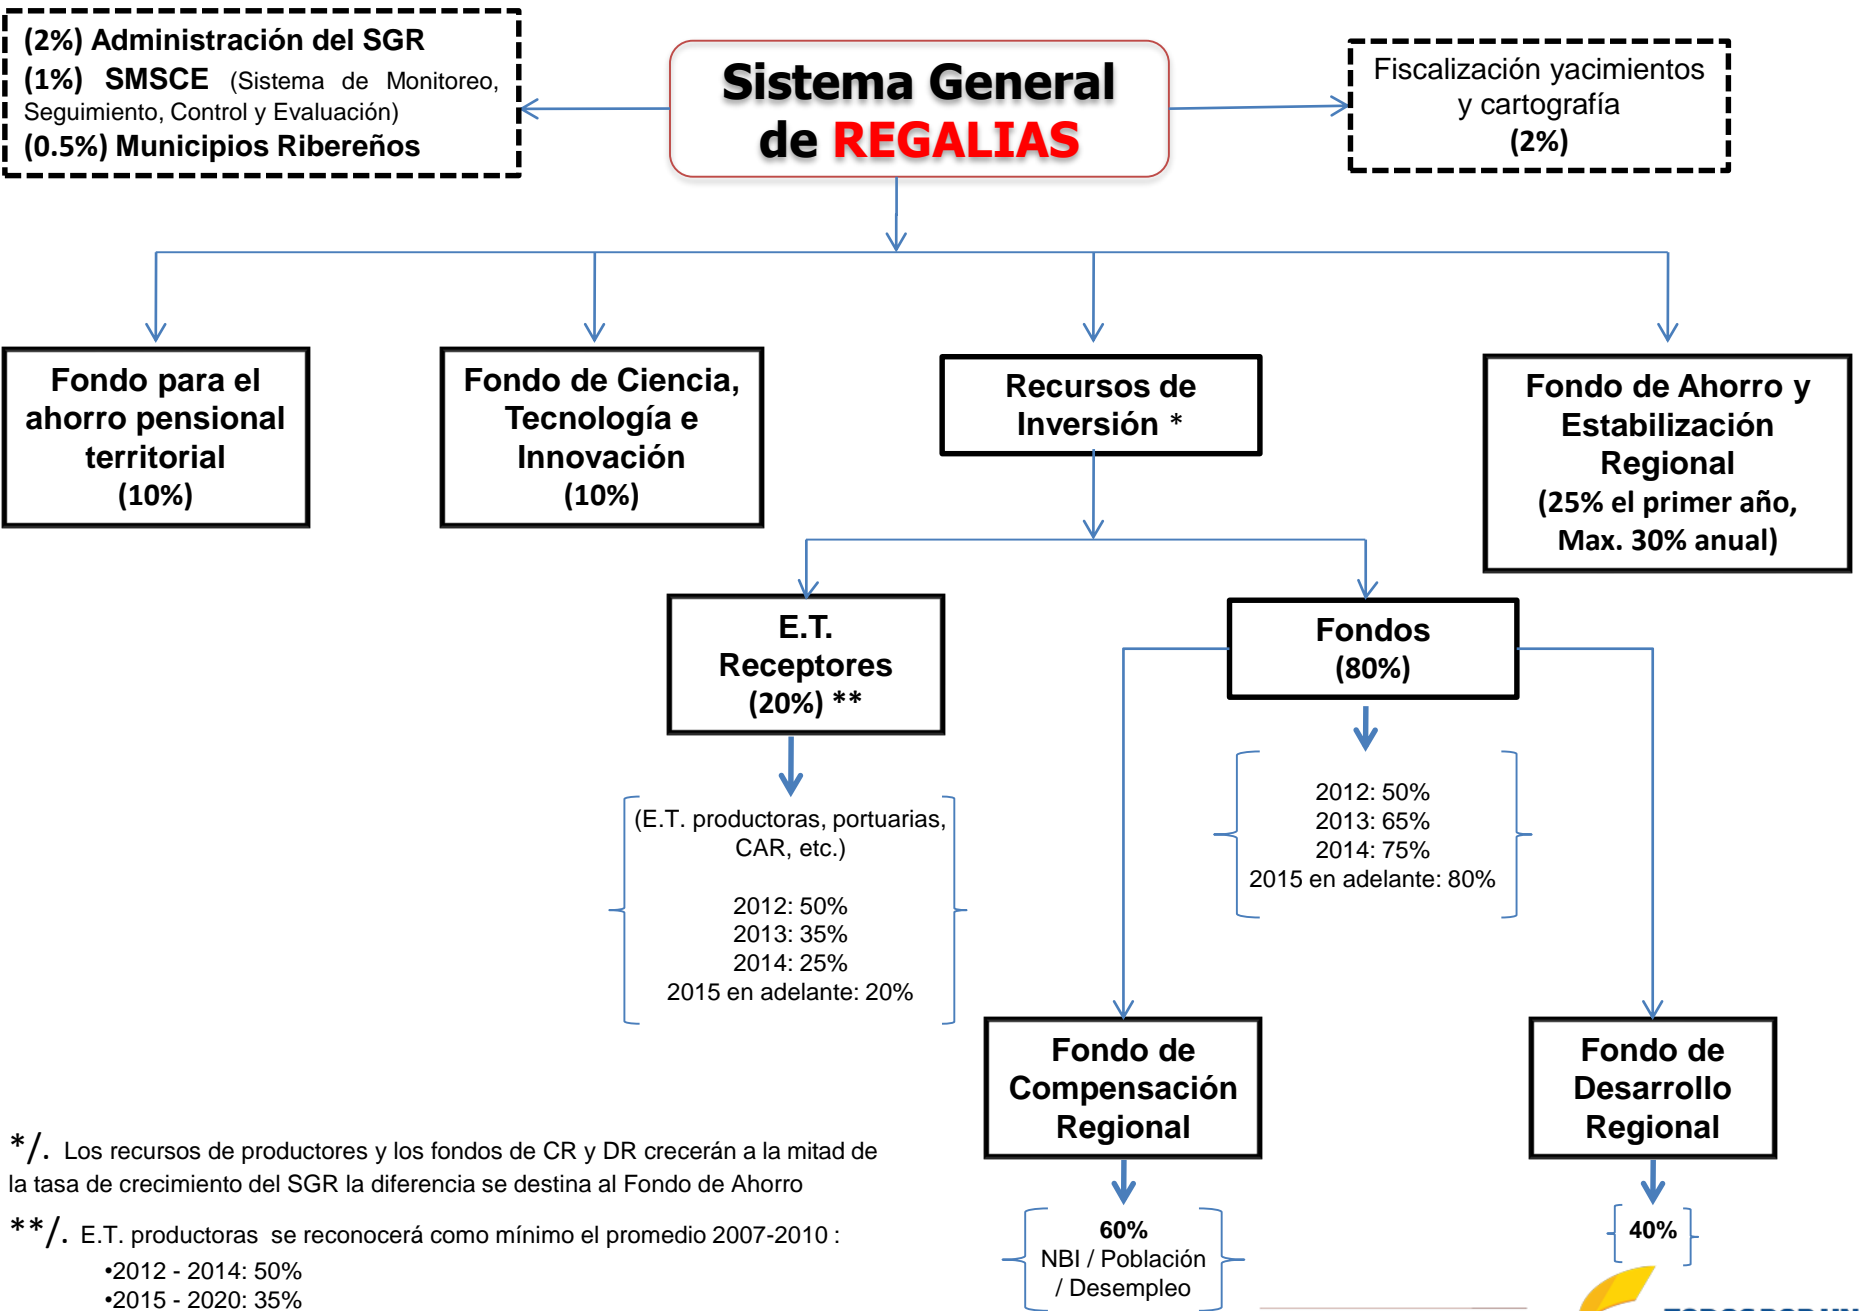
(2%) Administración del SGR
(1%) SMSCE (Sistema de Monitoreo, Seguimiento, Control y Evaluación)
(0.5%) Municipios Ribereños

Sistema General de REGALIAS

Fiscalización yacimientos y cartografía (2%)

Fondo para el ahorro pensional territorial (10%)

Fondo de Ciencia, Tecnología e Innovación (10%)

Recursos de Inversión *

Fondo de Ahorro y Estabilización Regional (25% el primer año, Max. 30% anual)

E.T. Receptores (20%) **

(E.T. productoras, portuarias, CAR, etc.)

2012: 50%
2013: 35%
2014: 25%
2015 en adelante: 20%

Fondos (80%)

2012: 50%
2013: 65%
2014: 75%
2015 en adelante: 80%

Fondo de Compensación Regional

60%
NBI / Población / Desempleo

Fondo de Desarrollo Regional

40%

*/. Los recursos de productores y los fondos de CR y DR crecerán a la mitad de la tasa de crecimiento del SGR la diferencia se destina al Fondo de Ahorro

**/. E.T. productoras se reconocerá como mínimo el promedio 2007-2010 :
•2012 - 2014: 50%
•2015 - 2020: 35%

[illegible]